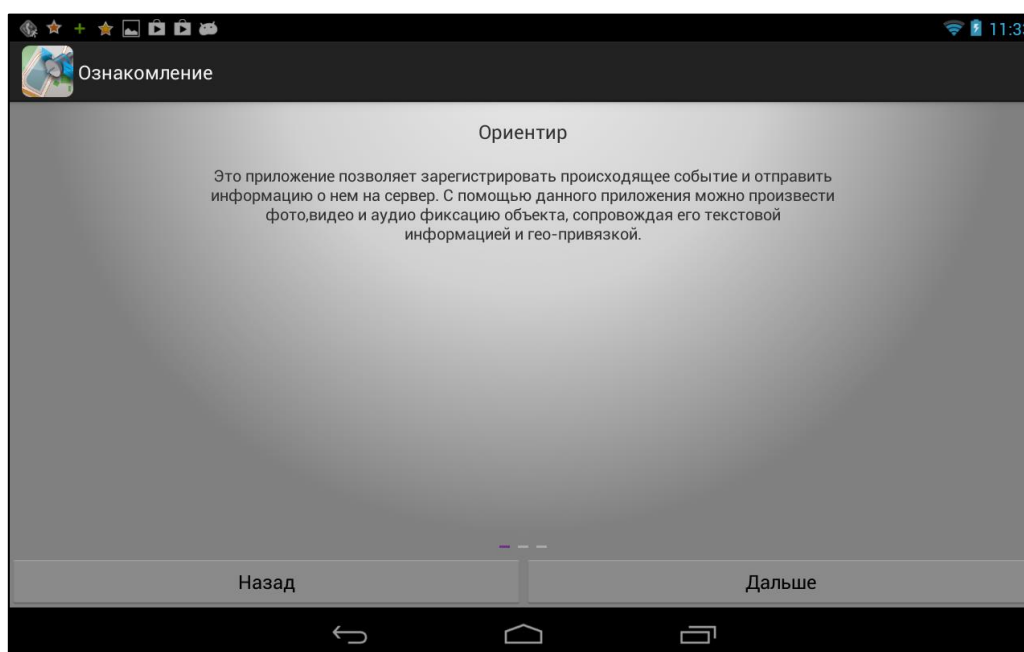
11:3

Ознакомление

Ориентир

Это приложение позволяет зарегистрировать происходящее событие и отправить информацию о нем на сервер. С помощью данного приложения можно произвести фото,видео и аудио фиксацию объекта, сопровождая его текстовой информацией и гео-привязкой.

Назад

Дальше